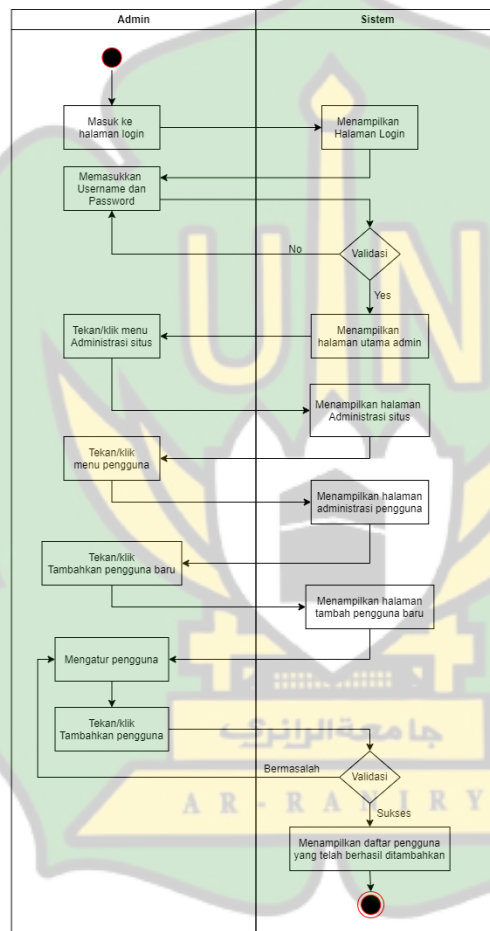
Admin

Sistem

Masuk ke halaman login

Menampilkan Halaman Login

Memasukkan Username dan Password

No

Validasi

Yes

Tekan/klik menu Administrasi situs

Menampilkan halaman utama admin

Menampilkan halaman Administrasi situs

Tekan/klik menu pengguna

Menampilkan halaman administrasi pengguna

Tekan/klik Tambahkan pengguna baru

Menampilkan halaman tambah pengguna baru

Mengatur pengguna

Tekan/klik Tambahkan pengguna

Bermasalah

Validasi

Sukses

Menampilkan daftar pengguna yang telah berhasil ditambahkan

جامعة الرانري

A R - R A N I R Y